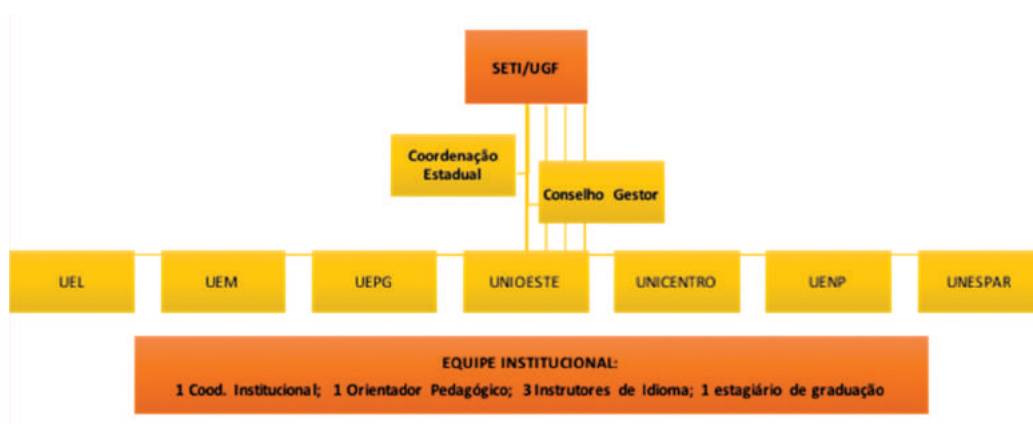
SETI/UGF

Coordenação Estadual

Conselho Gestor

UEL

UEM

UEPG

UNIOESTE

UNICENTRO

UENP

UNESPAR

EQUIPE INSTITUCIONAL:
1 Cood. Institucional; 1 Orientador Pedagógico; 3 Instrutores de Idioma; 1 estagiário de graduação